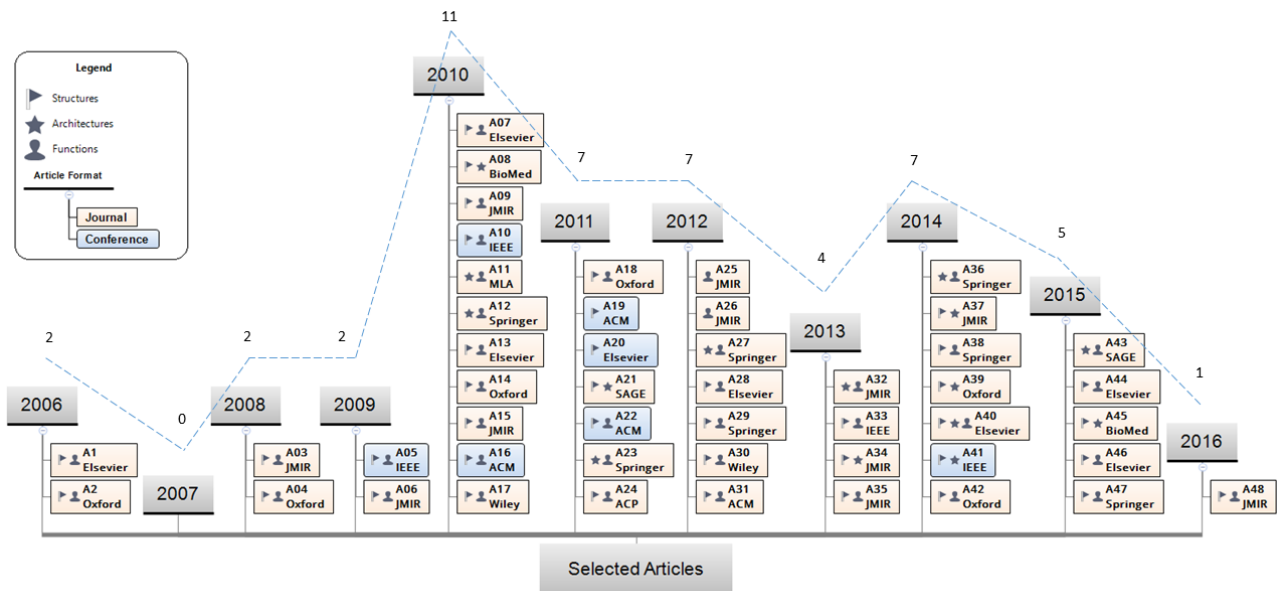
Legend

Structures

Architectures

Functions

Article Format

Journal

Conference

2

0

2

2

11

7

7

4

7

5

1

2006

A1 Elsevier

A2 Oxford

2007

2008

A03 JMIR

A04 Oxford

2009

A05 IEEE

A06 JMIR

2010

A07 Elsevier

A08 BioMed

A09 JMIR

A10 IEEE

A11 MLA

A12 Springer

A13 Elsevier

A14 Oxford

A15 JMIR

A16 ACM

A17 Wiley

2011

A18 Oxford

A19 ACM

A20 Elsevier

A21 SAGE

A22 ACM

A23 Springer

A24 ACP

2012

A25 JMIR

A26 JMIR

A27 Springer

A28 Elsevier

A29 Springer

A30 Wiley

A31 ACM

2013

A32 JMIR

A33 IEEE

A34 JMIR

A35 JMIR

2014

A36 Springer

A37 JMIR

A38 Springer

A39 Oxford

A40 Elsevier

A41 IEEE

A42 Oxford

2015

A43 SAGE

A44 Elsevier

A45 BioMed

A46 Elsevier

A47 Springer

2016

A48 JMIR

Selected Articles